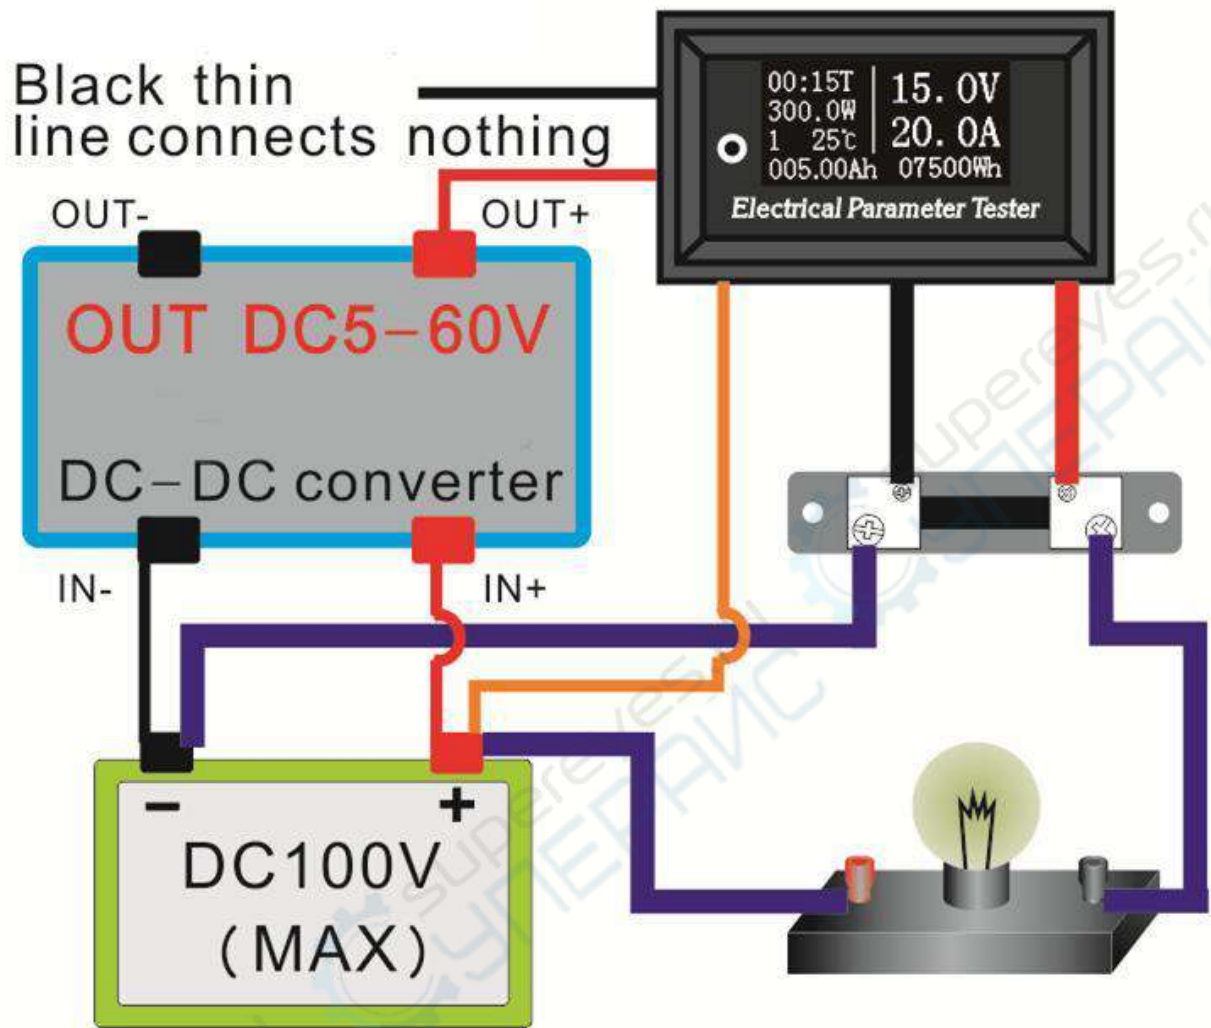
Black thin line connects nothing

00:15T
300.0W
1 25℃
005.00Ah
15.0V
20.0A
07500Wh
Electrical Parameter Tester

OUT-
OUT+
OUT DC5-60V
DC-DC converter
IN-
IN+

-
+
DC100V
(MAX)

supereyes.ru
СУПЕРАЙС
supereyes.ru
СУПЕРАЙС